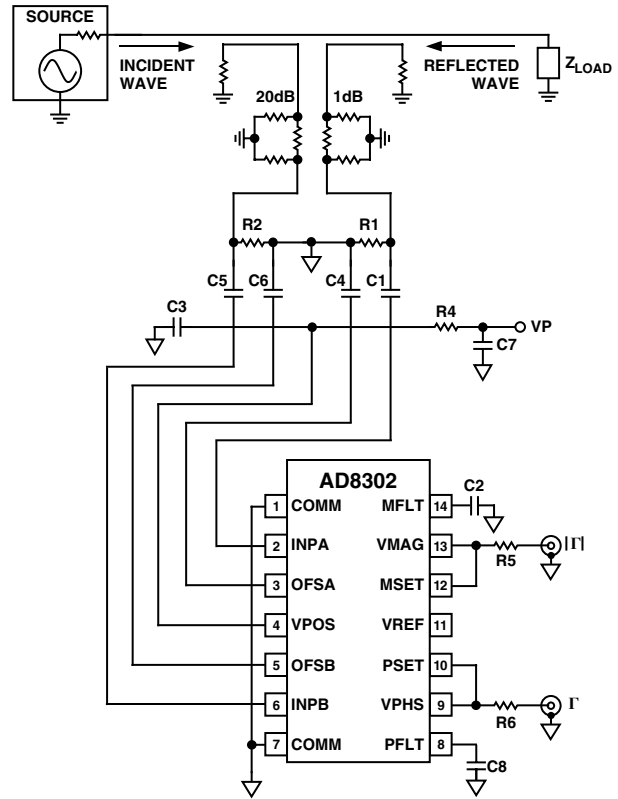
SOURCE
INCIDENT WAVE
REFLECTED WAVE
$Z_{LOAD}$
20dB
1dB
R2
R1
C5
C6
C4
C1
C3
R4
VP
C7
AD8302
1 COMM
2 INPA
3 OFSA
4 VPOS
5 OFSB
6 INPB
7 COMM
MFLT 14
VMAG 13
MSET 12
VREF 11
PSET 10
VPHS 9
PFLT 8
C2
R5
|Γ|
R6
Γ
C8